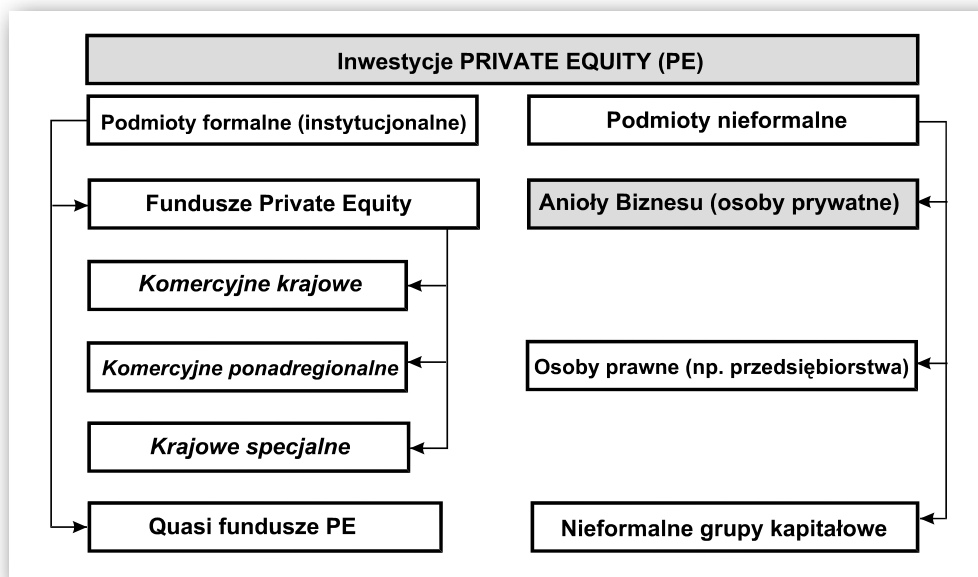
Inwestycje PRIVATE EQUITY (PE)

Podmioty formalne (instytucjonalne)

Fundusze Private Equity

*Komercyjne krajowe*

*Komercyjne ponadregionalne*

*Krajowe specjalne*

Quasi fundusze PE

Podmioty nieformalne

Anioły Biznesu (osoby prywatne)

Osoby prawne (np. przedsiębiorstwa)

Nieformalne grupy kapitałowe